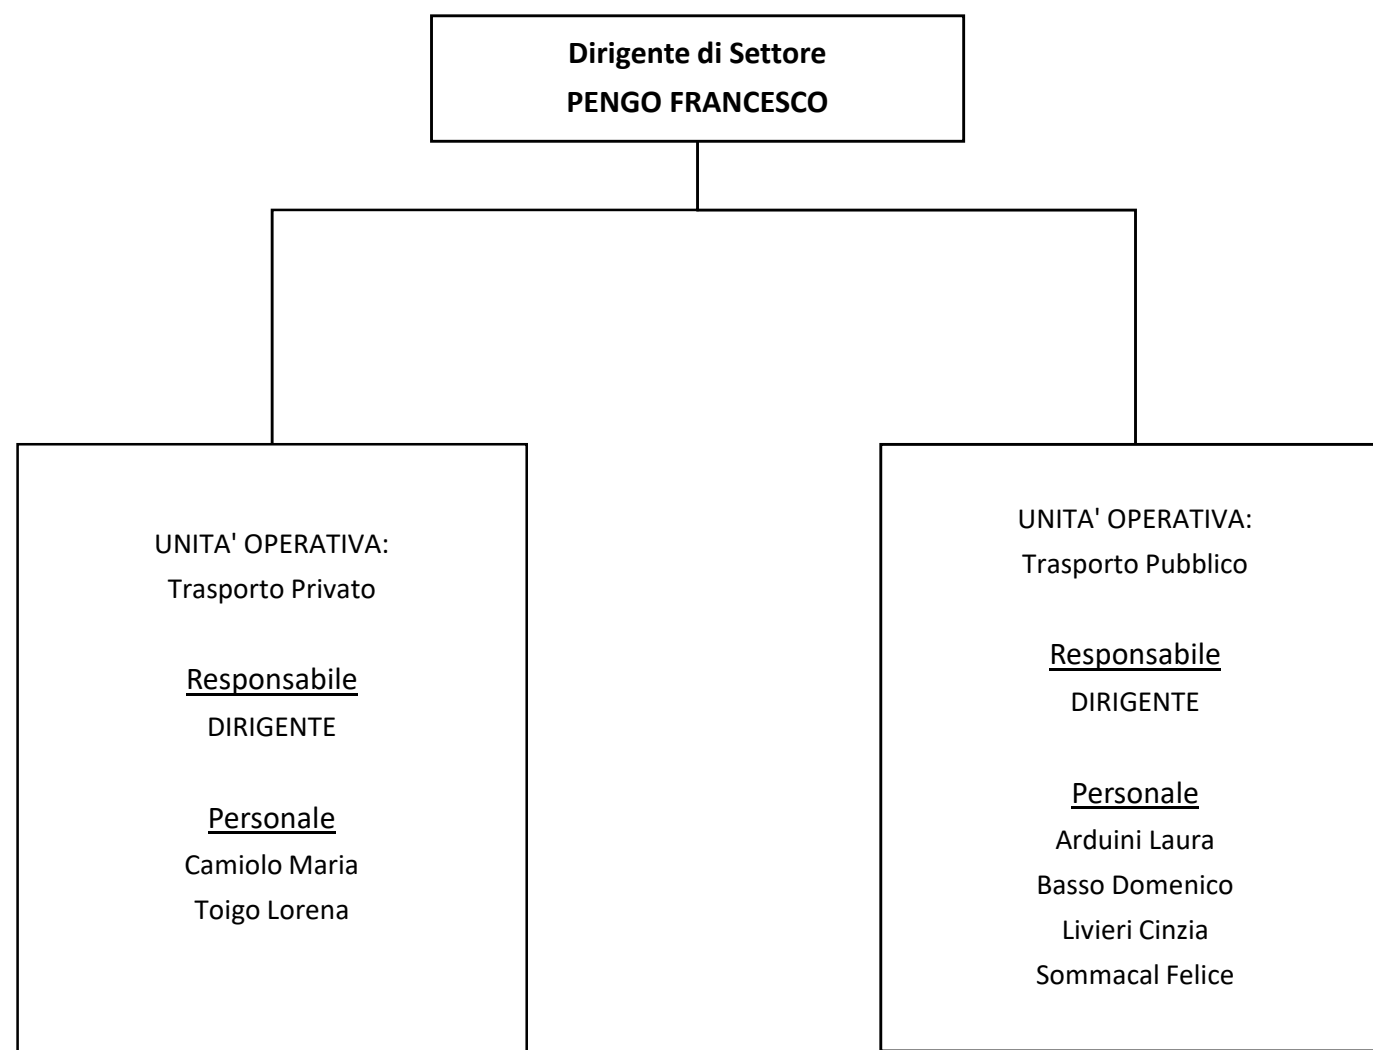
Dirigente di Settore
PENGO FRANCESCO

UNITA' OPERATIVA:
Trasporto Privato

Responsabile
DIRIGENTE

Personale
Camiolo Maria
Toigo Lorena

UNITA' OPERATIVA:
Trasporto Pubblico

Responsabile
DIRIGENTE

Personale
Arduini Laura
Basso Domenico
Livieri Cinzia
Sommacal Felice